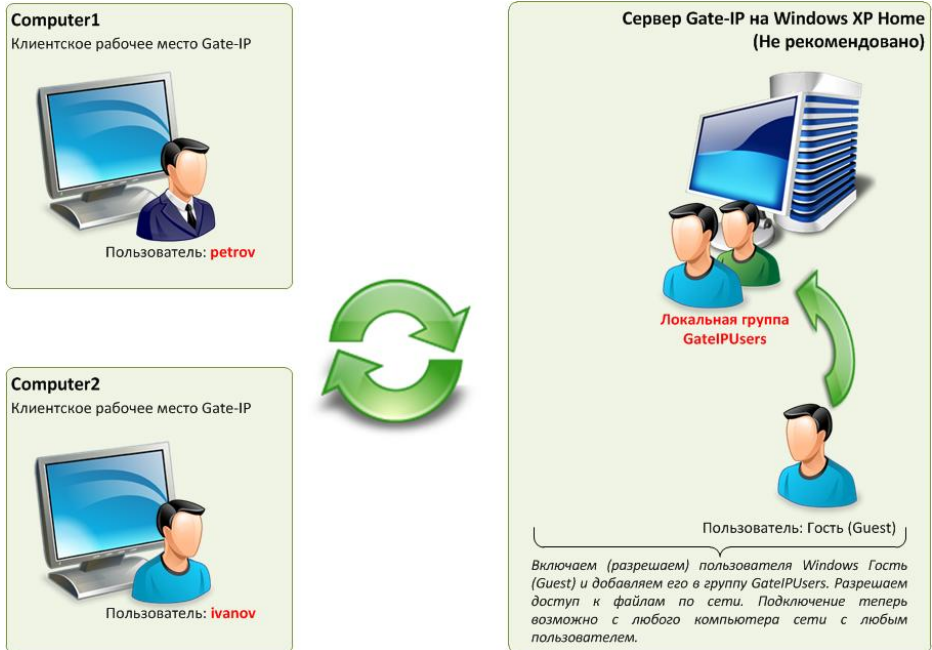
Computer1
Клиентское рабочее место Gate-IP

Пользователь: petrov

Computer2
Клиентское рабочее место Gate-IP

Пользователь: ivanov

Сервер Gate-IP на Windows XP Home
(Не рекомендовано)

Локальная группа
GateIPUsers

Пользователь: Гость (Guest)

Включаем (разрешаем) пользователя Windows Гость (Guest) и добавляем его в группу GateIPUsers. Разрешаем доступ к файлам по сети. Подключение теперь возможно с любого компьютера сети с любым пользователем.